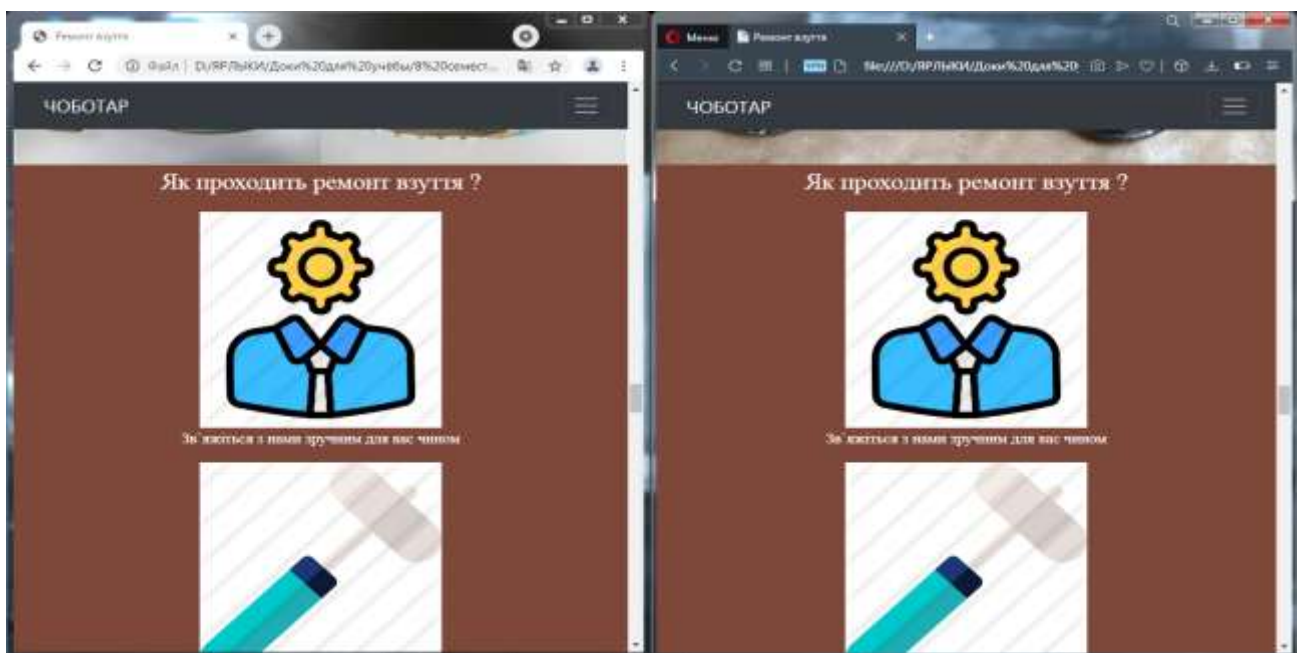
Ремонт взуття

Файл | D:/ЯРЛЬІКИ/Доки%20для%20учебы/8%20семест...

ЧОБОТАР

Як проходить ремонт взуття ?

Зв'яжіться з нами зручним для вас чином

Меню

Ремонт взуття

file:///D:/ЯРЛЬІКИ/Доки%20для%20

ЧОБОТАР

Як проходить ремонт взуття ?

Зв'яжіться з нами зручним для вас чином